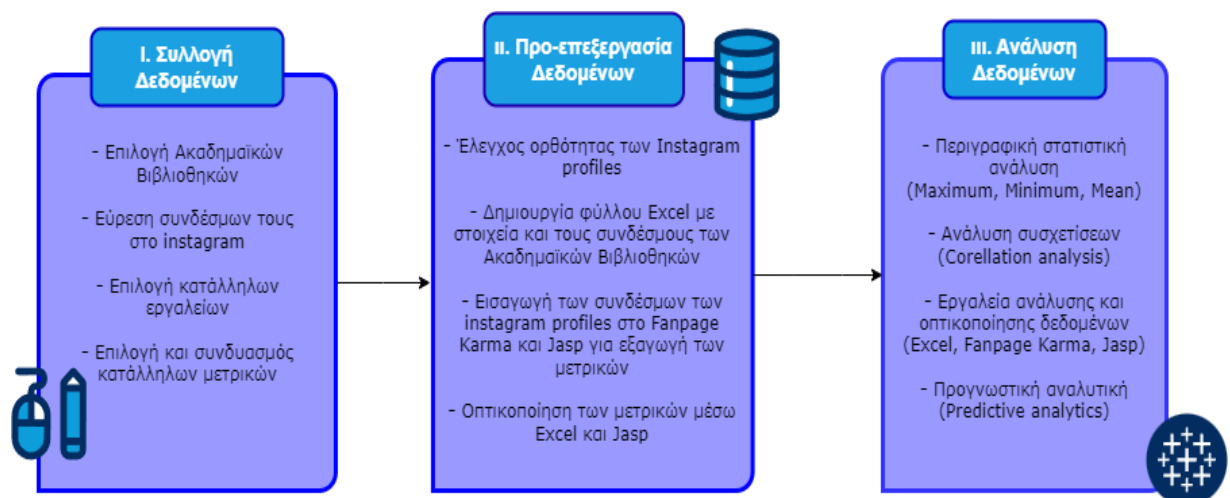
I. Συλλογή Δεδομένων

- Επιλογή Ακαδημαϊκών Βιβλιοθηκών

- Εύρεση συνδέσμων τους στο instagram

- Επιλογή κατάλληλων εργαλείων

- Επιλογή και συνδυασμός κατάλληλων μετρικών

II. Προ-επεξεργασία Δεδομένων

- Έλεγχος ορθότητας των Instagram profiles

- Δημιουργία φύλλου Excel με στοιχεία και τους συνδέσμους των Ακαδημαϊκών Βιβλιοθηκών

- Εισαγωγή των συνδέσμων των instagram profiles στο Fanpage Karma και Jasp για εξαγωγή των μετρικών

- Οπτικοποίηση των μετρικών μέσω Excel και Jasp

III. Ανάλυση Δεδομένων

- Περιγραφική στατιστική ανάλυση (Maximum, Minimum, Mean)

- Ανάλυση συσχετίσεων (Corellation analysis)

- Εργαλεία ανάλυσης και οπτικοποίησης δεδομένων (Excel, Fanpage Karma, Jasp)

- Προγνωστική αναλυτική (Predictive analytics)